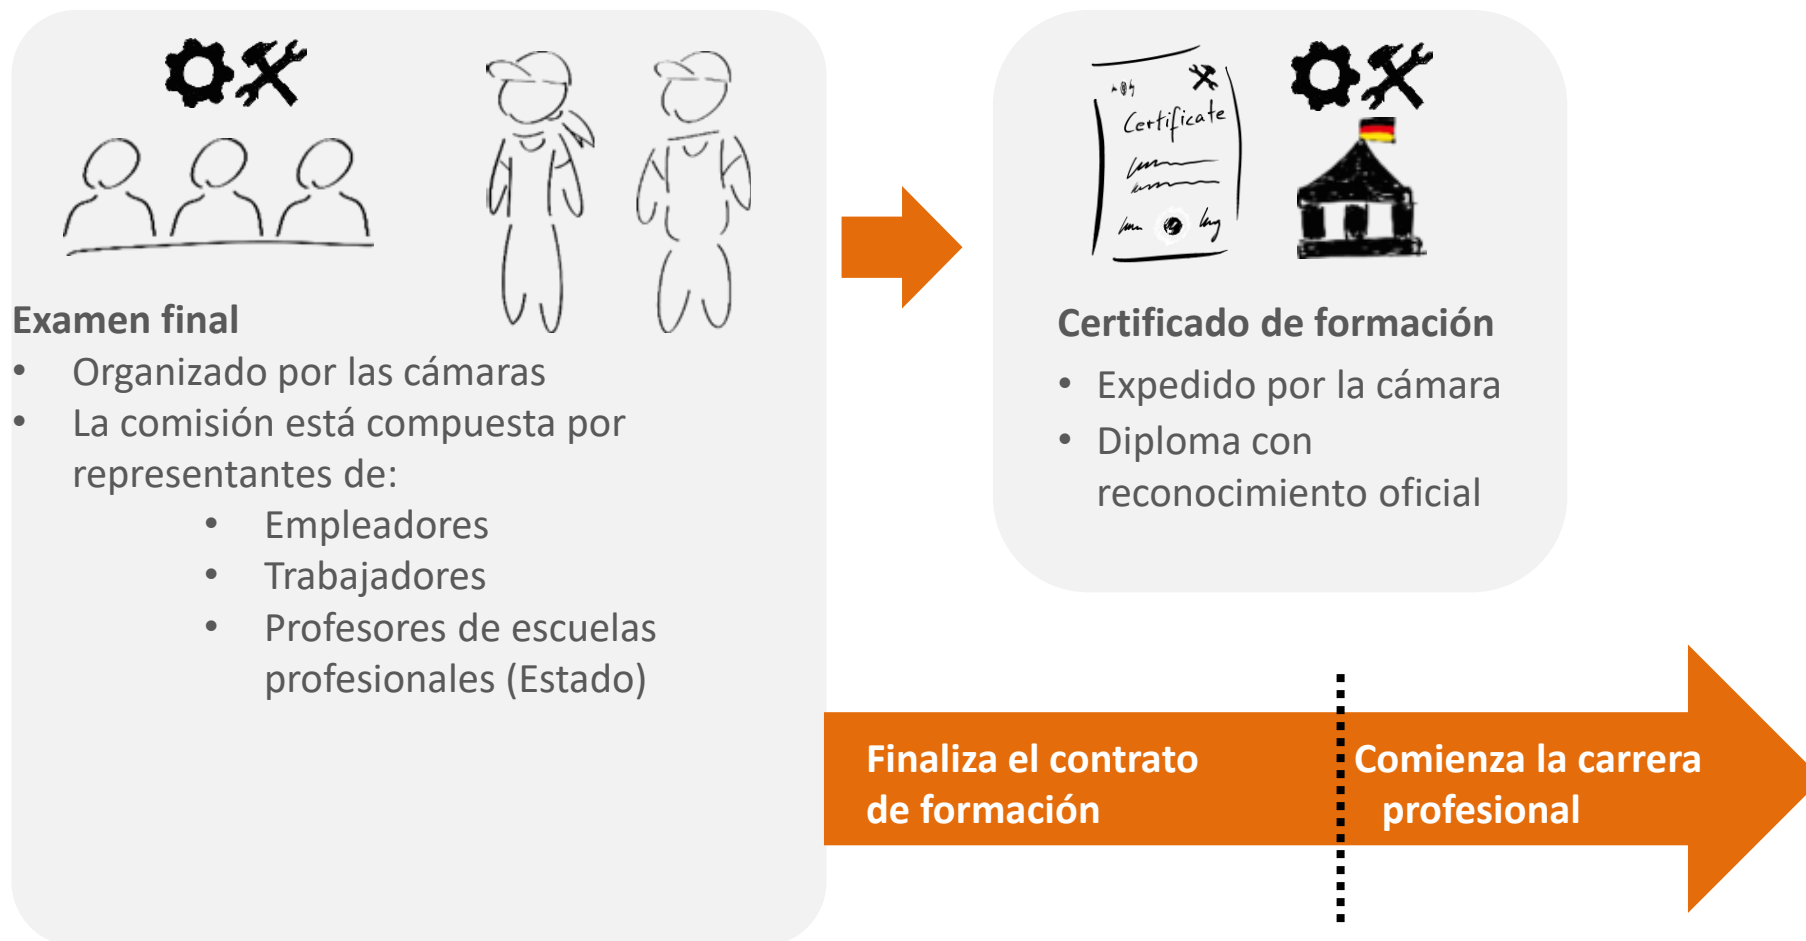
Examen final
• Organizado por las cámaras
• La comisión está compuesta por representantes de:
  • Empleadores
  • Trabajadores
  • Profesores de escuelas profesionales (Estado)

Certificate

Certificado de formación
• Expedido por la cámara
• Diploma con reconocimiento oficial

Finaliza el contrato de formación

Comienza la carrera profesional